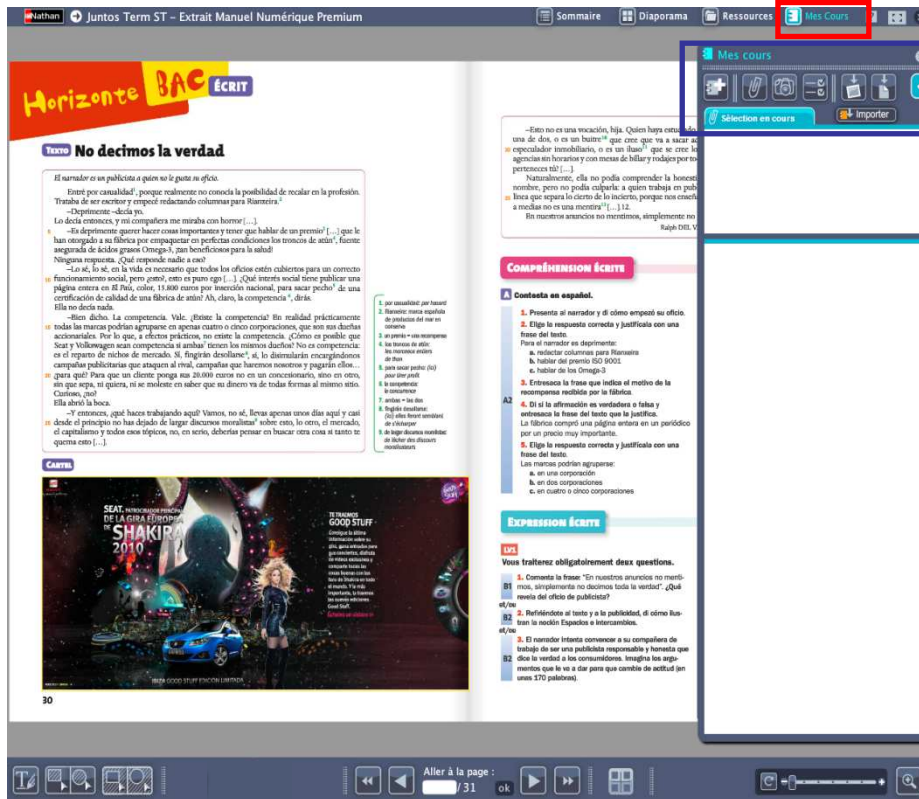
Nathan Juntos Term ST - Extrait Manuel Numérique Premium

Sommaire Diaporama Ressources Mes Cours

Horizonte BAC ÉCRIT

TEXTO No decimos la verdad

El narrador es un publicista a quien no le gusta su oficio.

Entré por casualidad¹, porque realmente no conocía la posibilidad de recalar en la profesión. Trataba de ser escritor y empecé redactando columnas para Rianxeira.²

–Deprimente –decía yo.

Lo decía entonces, y mi compañera me miraba con horror […].

–Es deprimente querer hacer cosas importantes y tener que hablar de un premio³ […] que le han otorgado a su fábrica por empaquetar en perfectas condiciones los troncos de atún⁴, fuente asegurada de ácidos grasos Omega-3, ¡tan beneficiosos para la salud!

Ninguna respuesta. ¿Qué responde nadie a eso?

–Lo sé, lo sé, en la vida es necesario que todos los oficios estén cubiertos para un correcto funcionamiento social, pero ¿esto?, esto es puro ego […]. ¿Qué interés social tiene publicar una página entera en El País, color, 15.800 euros por inserción nacional, para sacar pecho⁵ de una certificación de calidad de una fábrica de atún? Ah, claro, la competencia⁶, dirás.

Ella no decía nada.

–Bien dicho. La competencia. Vale. ¿Existe la competencia? En realidad prácticamente todas las marcas podrían agruparse en apenas cuatro o cinco corporaciones, que son sus dueñas accionariales. Por lo que, a efectos prácticos, no existe la competencia. ¿Cómo es posible que Seat y Volkswagen sean competencia si ambas⁷ tienen los mismos dueños? No es competencia: es el reparto de nichos de mercado. Sí, fingirán desollarse⁸, sí, lo disimularán encargándonos campañas publicitarias que ataquen al rival, campañas que haremos nosotros y pagarán ellos… ¿para qué? Para que un cliente ponga sus 20.000 euros no en un concesionario, sino en otro, sin que sepa, ni quiera, ni se moleste en saber que su dinero va de todas formas al mismo sitio. Curioso, ¿no?

Ella abrió la boca.

–Y entonces, ¿qué haces trabajando aquí? Vamos, no sé, llevas apenas unos días aquí y casi desde el principio no has dejado de largar discursos moralistas⁹ sobre esto, lo otro, el mercado, el capitalismo y todos esos tópicos, no, en serio, deberías pensar en buscar otra cosa si tanto te quema esto […].

1. por casualidad: par hasard
2. Rianxeira: marca española de productos del mar en conserva
3. un premio = una recompensa
4. los troncos de atún: les morceaux entiers de thon
5. para sacar pecho: (ici) pour tirer profit
6. la competencia: la concurrence
7. ambas = las dos
8. fingirán desollarse: (ici) ils feront semblant de s'écharper
9. de largar discursos moralistas: de lâcher des discours moralisateurs

CARTEL

SEAT. PATROCINADOR PRINCIPAL DE LA GIRA EUROPEA DE SHAKIRA 2010

TE TRAEMOS GOOD STUFF

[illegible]

IBIZA GOOD STUFF EDICIÓN LIMITADA

30

–Esto no es una vocación, hija. Quien haya estu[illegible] una de dos, o es un buitre¹⁰ que cree que va a sacar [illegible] especulador inmobiliario, o es un iluso¹¹ que se cree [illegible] agencias sin horarios y con mesas de billar y rodajes por to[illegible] perteneces tú? […]

Naturalmente, ella no podía comprender la honesti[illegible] nombre, pero no podía culparla: a quien trabaja en pub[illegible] línea que separa lo cierto de lo incierto, porque nos enseñ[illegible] a medias no es una mentira¹² […] 12.

En nuestros anuncios no mentimos, simplemente no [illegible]

Ralph Dill, V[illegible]

COMPRÉHENSION ÉCRITE

A Contesta en español.

1. Presenta al narrador y di cómo empezó su oficio.
2. Elige la respuesta correcta y justifícala con una frase del texto.
Para el narrador es deprimente:
a. redactar columnas para Rianxeira
b. hablar del premio ISO 9001
c. hablar de los Omega-3
3. Entresaca la frase que indica el motivo de la recompensa recibida por la fábrica.
A2 4. Di si la afirmación es verdadera o falsa y entresaca la frase del texto que la justifica.
La fábrica compró una página entera en un periódico por un precio muy importante.
5. Elige la respuesta correcta y justifícala con una frase del texto.
Las marcas podrían agruparse:
a. en una corporación
b. en dos corporaciones
c. en cuatro o cinco corporaciones

EXPRESSION ÉCRITE

LV1
Vous traiterez obligatoirement deux questions.

B1 1. Comenta la frase: "En nuestros anuncios no mentimos, simplemente no decimos toda la verdad". ¿Qué revela del oficio de publicista?
et/ou
B2 2. Refiriéndote al texto y a la publicidad, di cómo ilustran la noción Espacios e intercambios.
et/ou
B2 3. El narrador intenta convencer a su compañera de trabajo de ser una publicista responsable y honesta que dice la verdad a los consumidores. Imagina los argumentos que le va a dar para que cambie de actitud (en unos 170 palabras).

Mes cours
Sélection en cours
Importer

Aller à la page :
/ 31 ok